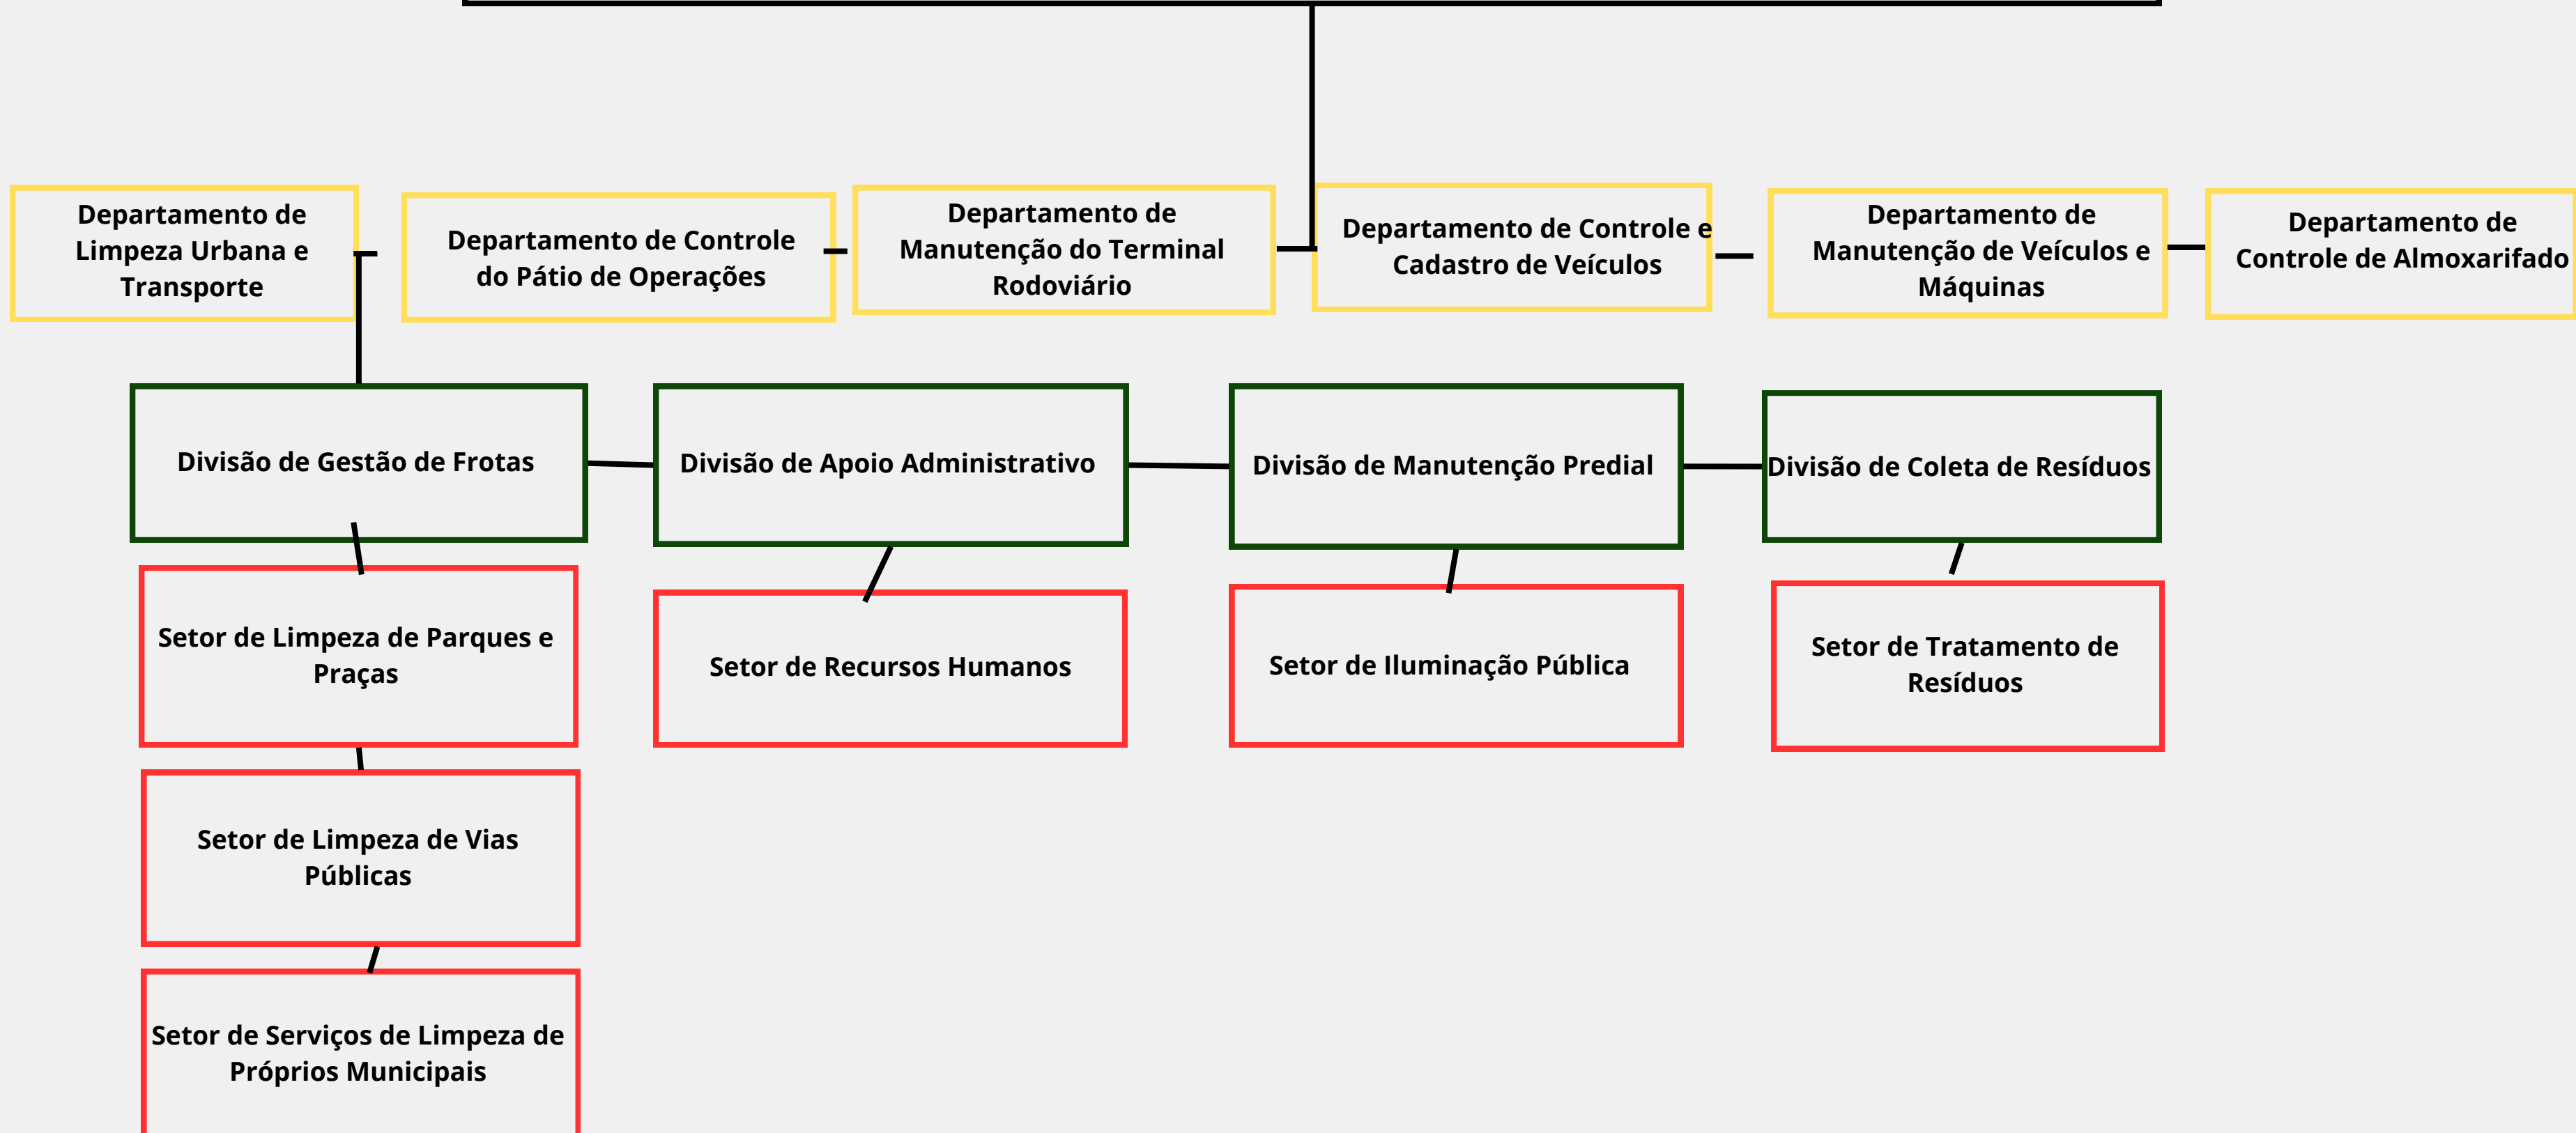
Departamento de Limpeza Urbana e Transporte

Departamento de Controle do Pátio de Operações

Departamento de Manutenção do Terminal Rodoviário

Departamento de Controle e Cadastro de Veículos

Departamento de Manutenção de Veículos e Máquinas

Departamento de Controle de Almoxarifado

Divisão de Gestão de Frotas

Divisão de Apoio Administrativo

Divisão de Manutenção Predial

Divisão de Coleta de Resíduos

Setor de Limpeza de Parques e Praças

Setor de Recursos Humanos

Setor de Iluminação Pública

Setor de Tratamento de Resíduos

Setor de Limpeza de Vias Públicas

Setor de Serviços de Limpeza de Próprios Municipais